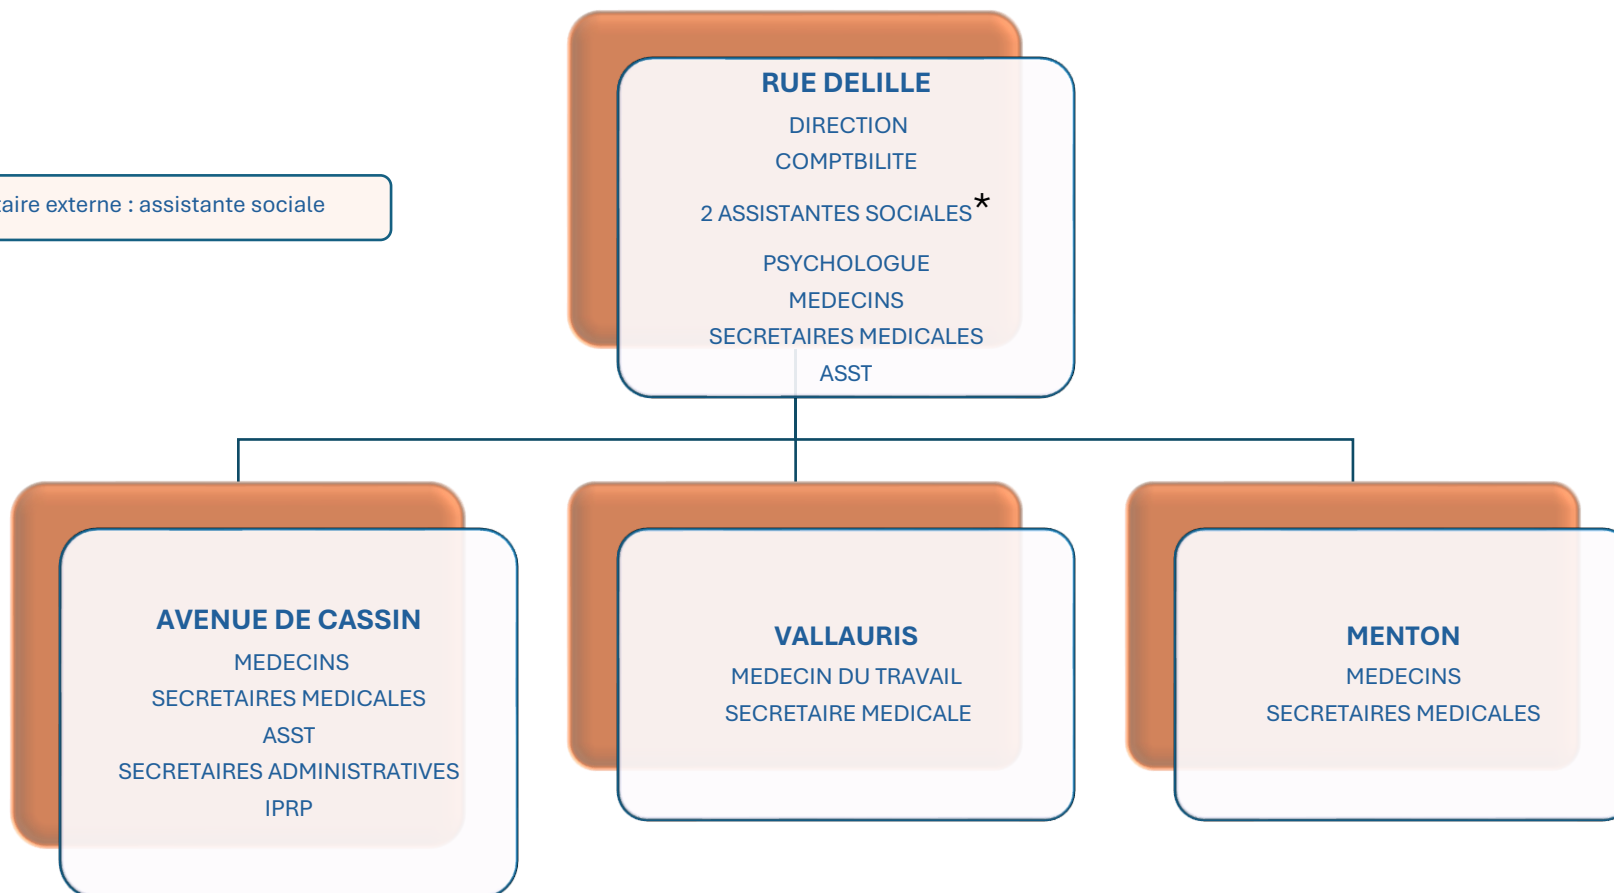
aire externe : assistante sociale

RUE DELILLE
DIRECTION
COMPTBILITE
2 ASSISTANTES SOCIALES*
PSYCHOLOGUE
MEDECINS
SECRETAIRES MEDICALES
ASST

AVENUE DE CASSIN
MEDECINS
SECRETAIRES MEDICALES
ASST
SECRETAIRES ADMINISTRATIVES
IPRP

VALLAURIS
MEDECIN DU TRAVAIL
SECRETAIRE MEDICALE

MENTON
MEDECINS
SECRETAIRES MEDICALES